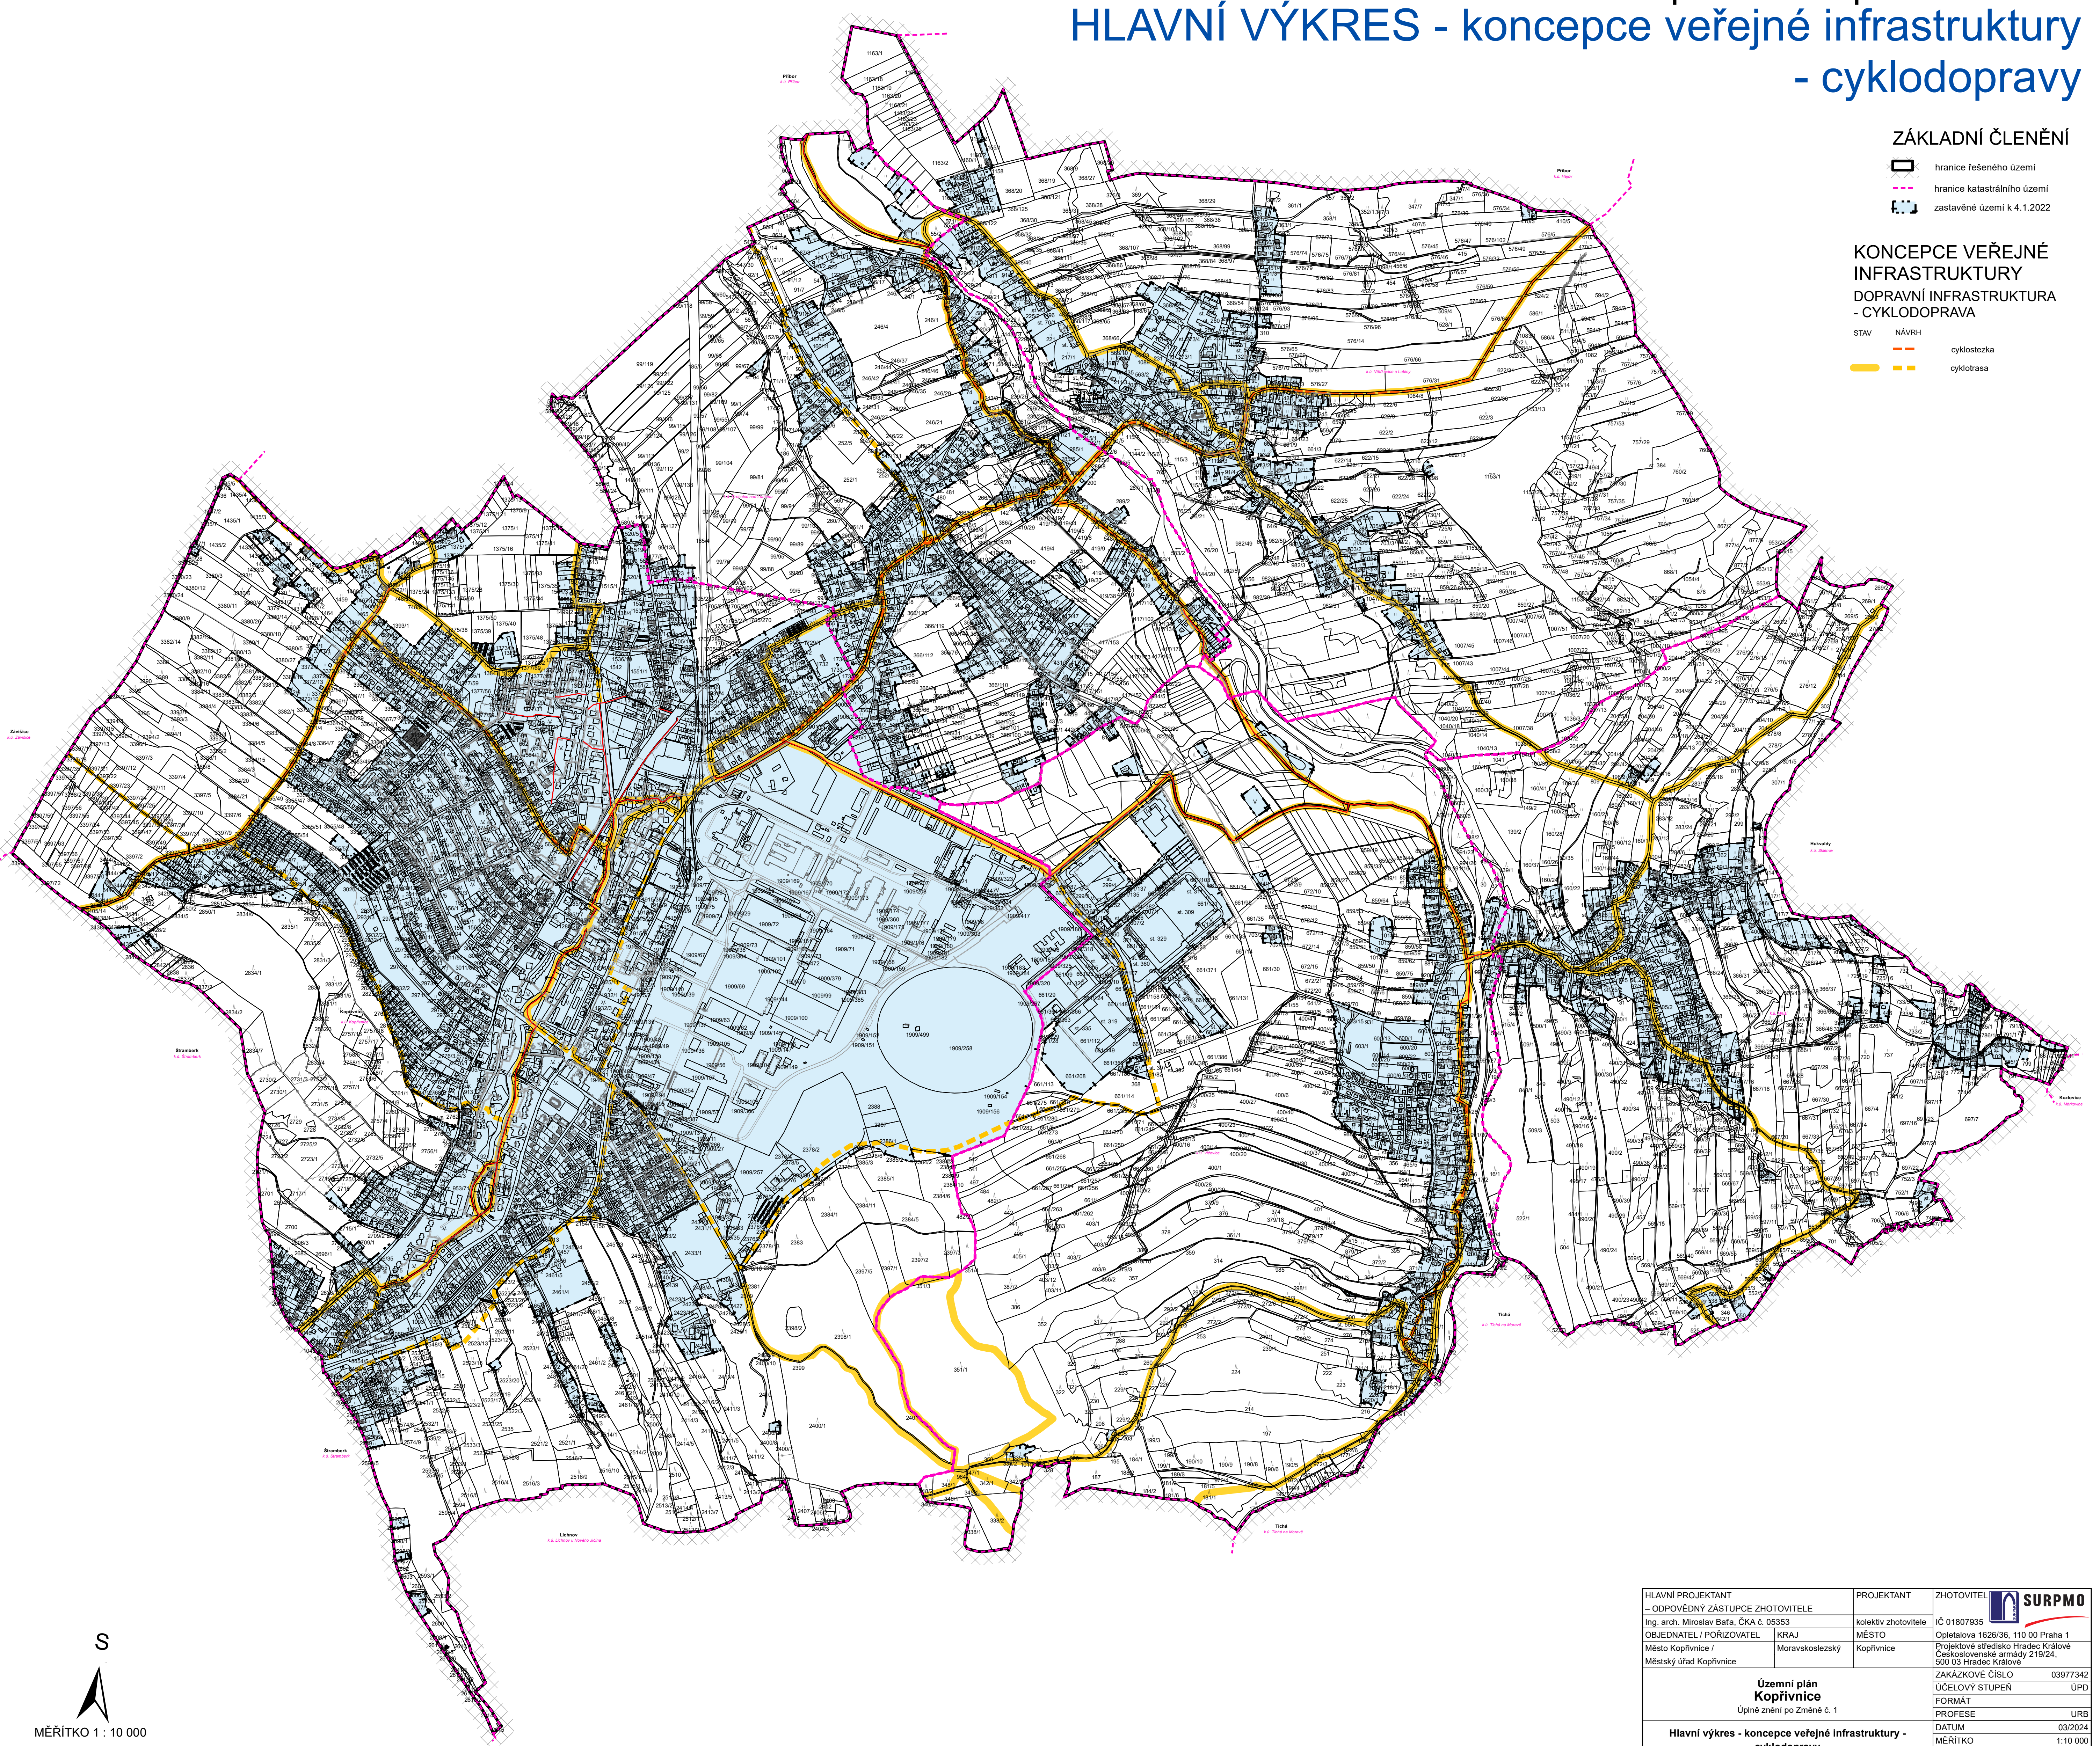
HLAVNÍ VÝKRES - koncepce veřejné infrastruktury - cyklodopravy

ZÁKLADNÍ ČLENĚNÍ
hranice řešeného území
hranice katastrálního území
zastavěné území k 4.1.2022

KONCEPCE VEŘEJNÉ INFRASTRUKTURY
DOPRAVNÍ INFRASTRUKTURA - CYKLODOPRAVA
STAV NÁVRH
cyklostezka
cyklotrasa

Příbor
k.ú. Příbor
Příbor
k.ú. Hájov
Závišice
k.ú. Závišice
Štramberk
k.ú. Štramberk
Štramberk
k.ú. Štramberk
Lichnov
k.ú. Lichnov u Nového Jičína
Tichá
k.ú. Tichá na Moravě
Tichá
k.ú. Tichá na Moravě
Hukvaldy
k.ú. Sklenov
Kozlovice
k.ú. Měrkovice

S
MĚŘÍTKO 1 : 10 000

| HLAVNÍ PROJEKTANT – ODPOVĚDNÝ ZÁSTUPCE ZHOTOVITELE | | PROJEKTANT | ZHOTOVITEL SURPMO |
|---|---|---|---|
| Ing. arch. Miroslav Baťa, ČKA č. 05353 | | kolektiv zhotovitele | IČ 01807935 |
| OBJEDNATEL / POŘIZOVATEL | KRAJ | MĚSTO | Opletalova 1626/36, 110 00 Praha 1 |
| Město Kopřivnice / Městský úřad Kopřivnice | Moravskoslezský | Kopřivnice | Projektové středisko Hradec Králové Československé armády 219/24, 500 03 Hradec Králové |
| Územní plán Kopřivnice Úplné znění po Změně č. 1 | | | ZAKÁZKOVÉ ČÍSLO 03977342 |
| | | | ÚČELOVÝ STUPEŇ ÚPD |
| | | | FORMÁT |
| | | | PROFESE URB |
| | | | DATUM 03/2024 |
| Hlavní výkres - koncepce veřejné infrastruktury - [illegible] | | | MĚŘÍTKO 1:10 000 |